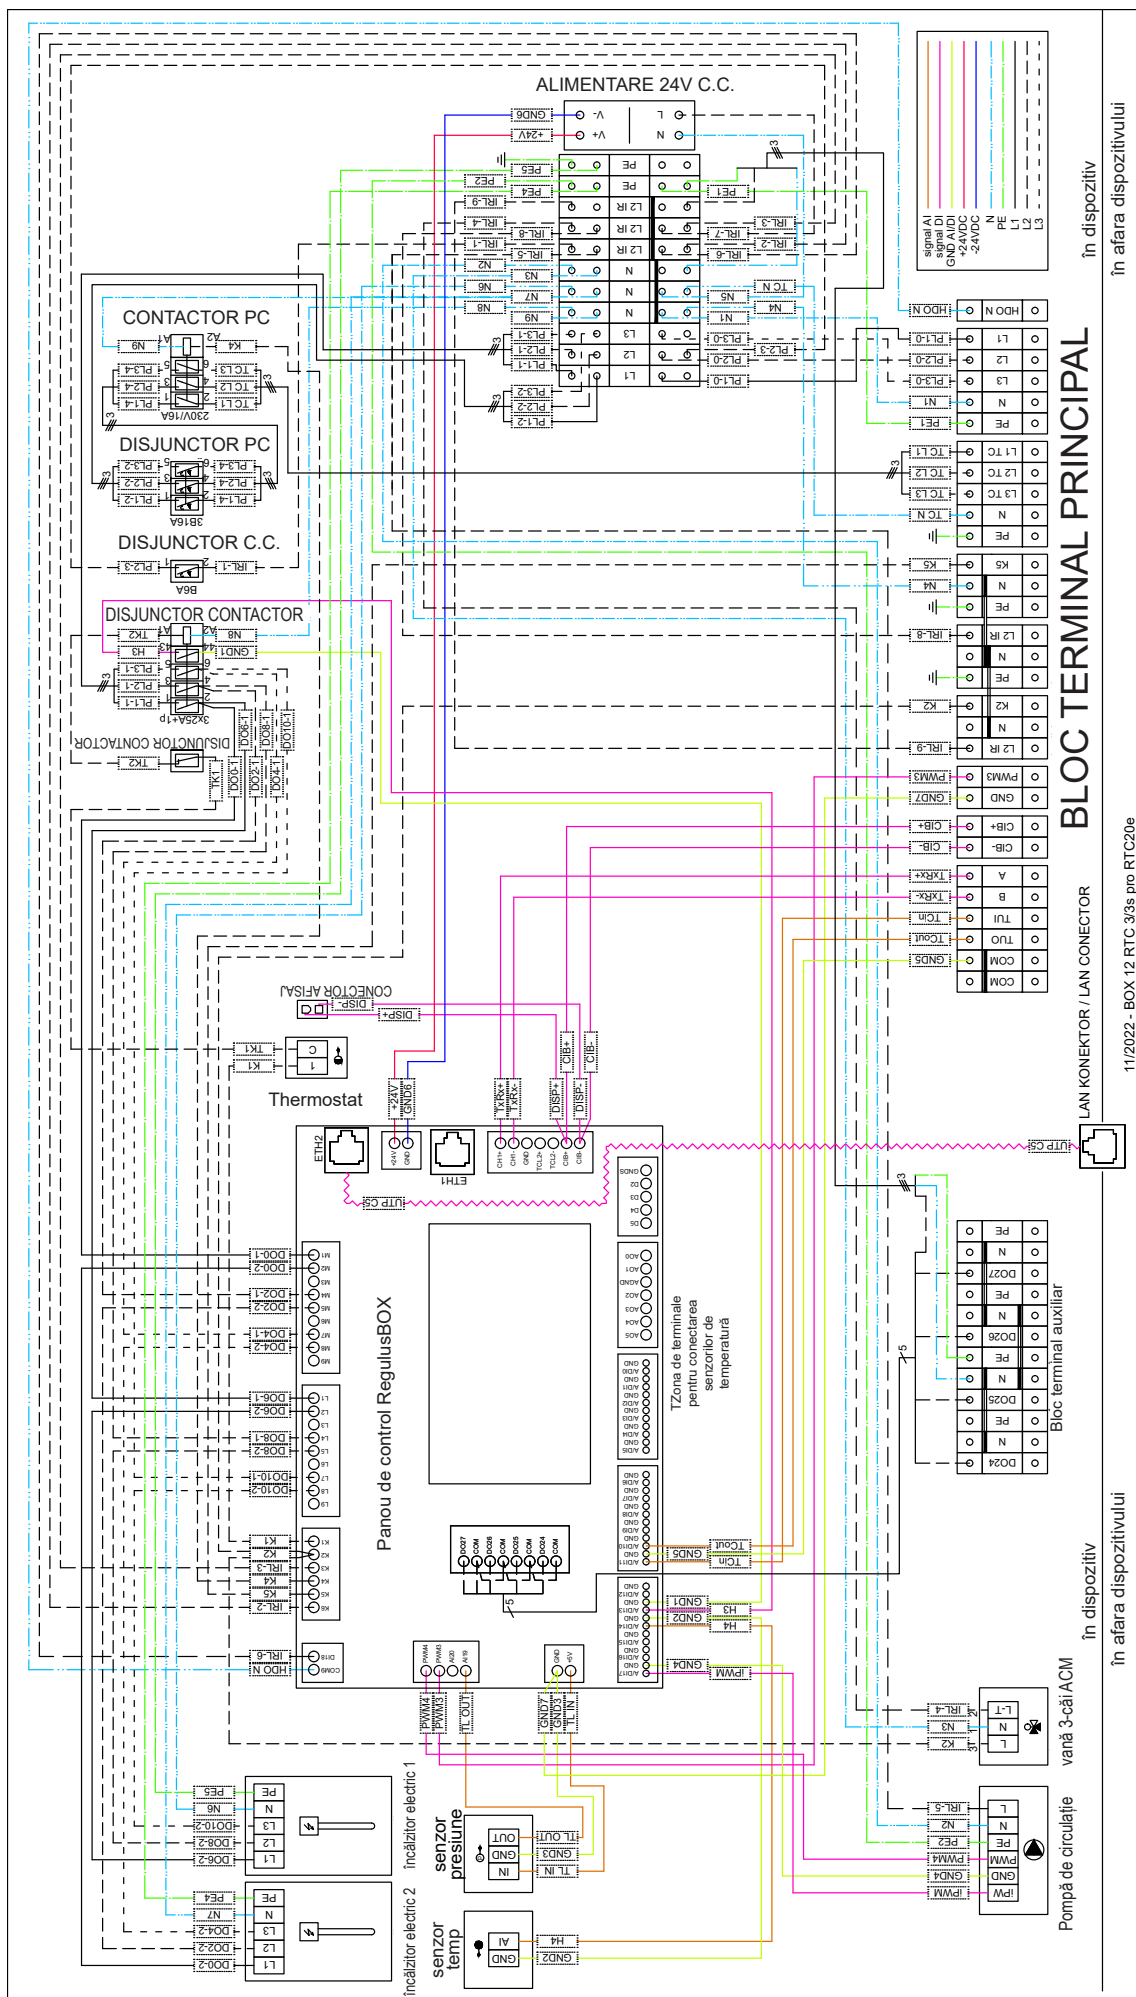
ALIMENTARE 24V C.C.

CONTACTOR PC

230V/16A

DISJUNCTOR PC

3I16A

DISJUNCTOR C.C.

B6A

DISJUNCTOR CONTACTOR

3x25A+1p

DISJUNCTOR CONTACTOR

CONECTOR AFISAJ

Thermostat

Panou de control RegulusBOX

TZona de terminale pentru conectarea senzorilor de temperatură

BLOC TERMINAL PRINCIPAL

LAN KONEKTOR / LAN CONECTOR

11/2022 - BOX 12 RTC 3/3s pro RTC20e

Bloc terminal auxiliar

în dispozitiv
în afara dispozitivului

în dispozitiv
în afara dispozitivului

signal AI
signal DI
GND AI/DI
+24VDC
-24VDC
N
PE
L1
L2
L3

vană 3-căi ACM

Pompă de circulație

încălzitor electric 1

încălzitor electric 2

senzor presiune

senzor temp

ETH2
ETH1
UTP C5
UTP C5